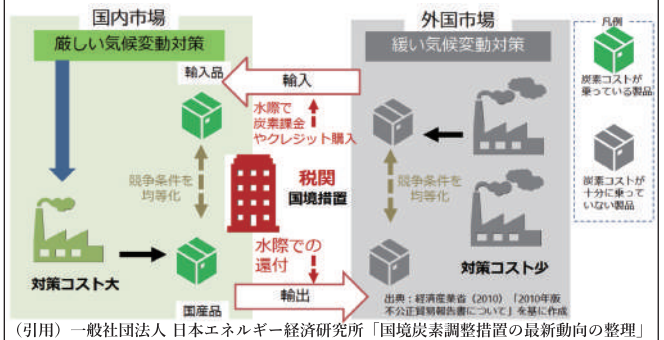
国内市場

厳しい気候変動対策

輸入品

輸入

水際で炭素課金やクレジット購入

競争条件を均等化

税関

国境措置

水際での還付

対策コスト大

国産品

輸出

外国市場

緩い気候変動対策

競争条件を均等化

対策コスト少

出典：経済産業省（2010）「2010年版不公正貿易報告書について」を基に作成

凡例

炭素コストが乗っている製品

炭素コストが十分に乗っていない製品

（引用）一般社団法人 日本エネルギー経済研究所「国境炭素調整措置の最新動向の整理」